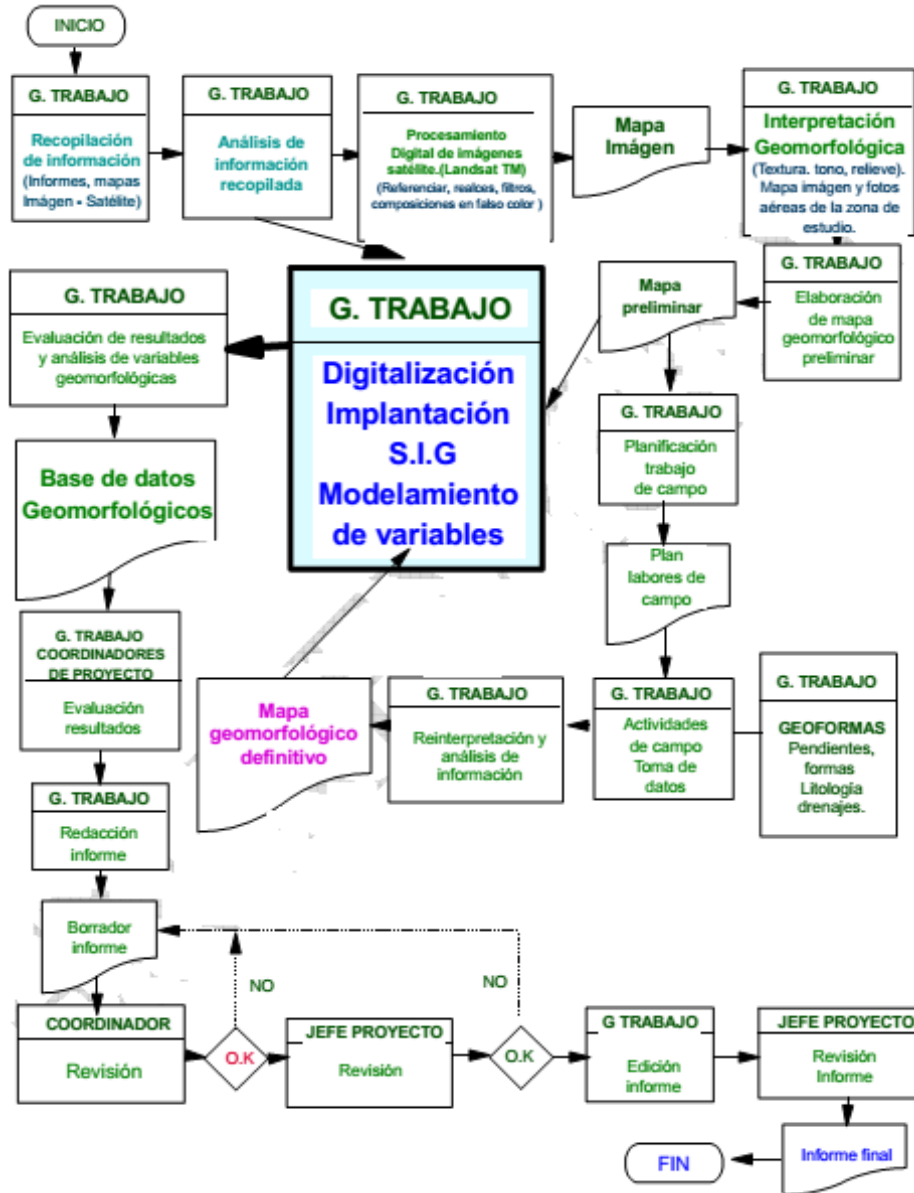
INICIO

G. TRABAJO
Recopilación de información
(Informes, mapas Imágen - Satélite)

G. TRABAJO
Análisis de información recopilada

G. TRABAJO
Procesamiento Digital de imágenes satélite.(Landsat TM)
(Referenciar, realces, filtros, composiciones en falso color )

Mapa Imágen

G. TRABAJO
Interpretación Geomorfológica
(Textura. tono, relieve). Mapa imágen y fotos aéreas de la zona de estudio.

G. TRABAJO
Evaluación de resultados y análisis de variables geomorfológicas

G. TRABAJO
Digitalización
Implantación
S.I.G
Modelamiento de variables

Mapa preliminar

G. TRABAJO
Elaboración de mapa geomorfológico preliminar

G. TRABAJO
Planificación trabajo de campo

Base de datos Geomorfológicos

Plan labores de campo

G. TRABAJO
COORDINADORES DE PROYECTO
Evaluación resultados

Mapa geomorfológico definitivo

G. TRABAJO
Reinterpretación y análisis de información

G. TRABAJO
Actividades de campo Toma de datos

G. TRABAJO
GEOFORMAS
Pendientes, formas Litología drenajes.

G. TRABAJO
Redacción informe

Borrador informe

NO

NO

COORDINADOR
Revisión

O.K

JEFE PROYECTO
Revisión

O.K

G TRABAJO
Edición informe

JEFE PROYECTO
Revisión Informe

Informe final

FIN